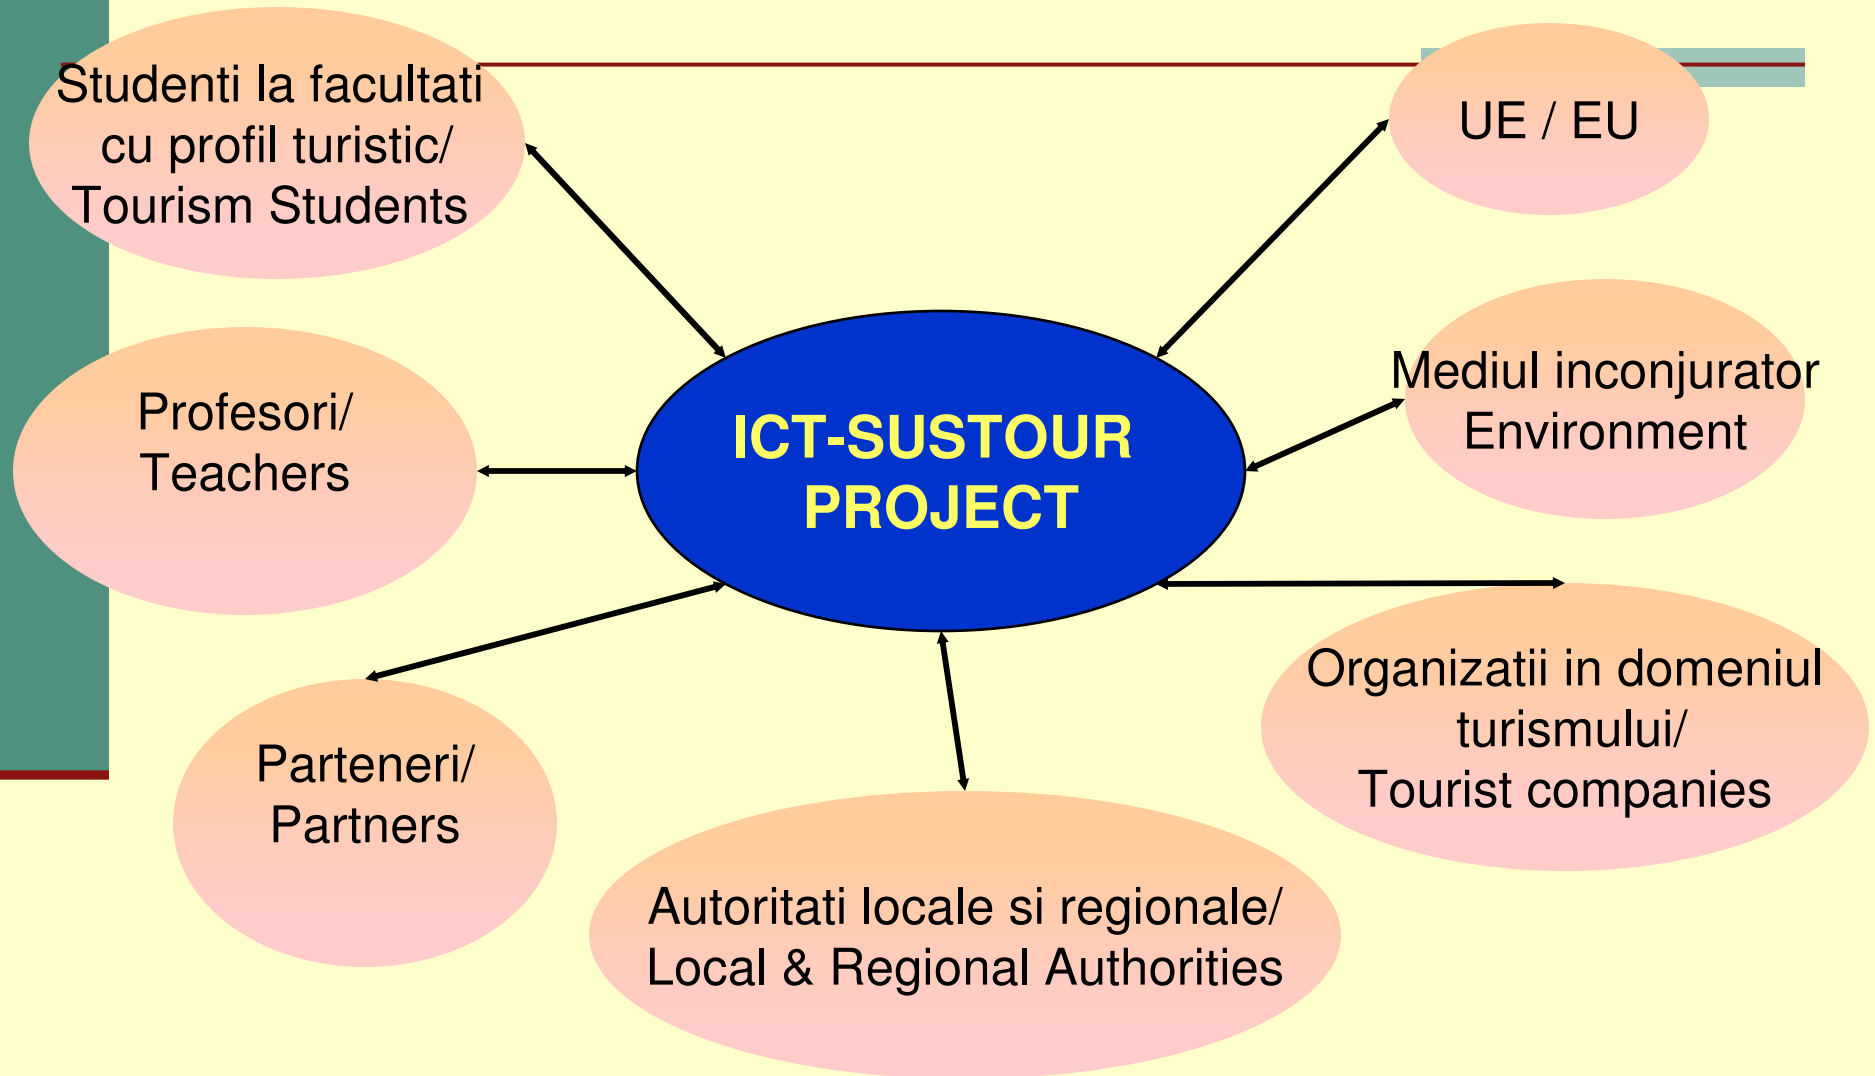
Studenti la facultati cu profil turistic/ Tourism Students

UE / EU

Profesori/ Teachers

ICT-SUSTOUR PROJECT

Mediul inconjurator Environment

Organizatii in domeniul turismului/ Tourist companies

Parteneri/ Partners

Autoritati locale si regionale/ Local & Regional Authorities